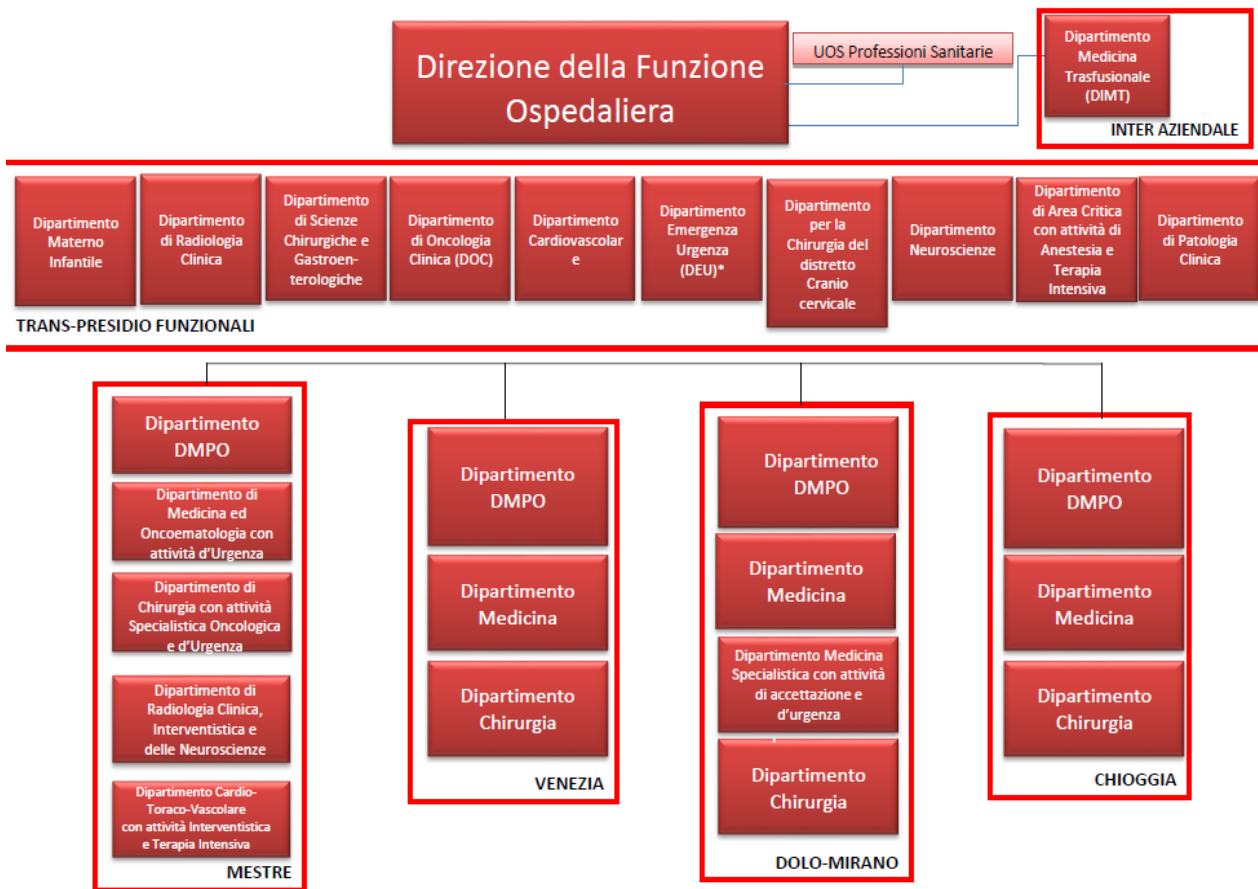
Direzione della Funzione Ospedaliera

UOS Professioni Sanitarie

Dipartimento Medicina Trasfusionale (DIMT)

INTER AZIENDALE

Dipartimento Materno Infantile

Dipartimento di Radiologia Clinica

Dipartimento di Scienze Chirurgiche e Gastroenterologiche

Dipartimento di Oncologia Clinica (DOC)

Dipartimento Cardiovascolar e

Dipartimento Emergenza Urgenza (DEU)*

Dipartimento per la Chirurgia del distretto Cranio cervicale

Dipartimento Neuroscienze

Dipartimento di Area Critica con attività di Anestesia e Terapia Intensiva

Dipartimento di Patologia Clinica

TRANS-PRESIDIO FUNZIONALI

Dipartimento DMPO

Dipartimento di Medicina ed Oncoematologia con attività d'Urgenza

Dipartimento di Chirurgia con attività Specialistica Oncologica e d'Urgenza

Dipartimento di Radiologia Clinica, Interventistica e delle Neuroscienze

Dipartimento Cardio-Toraco-Vascolare con attività Interventistica e Terapia Intensiva

MESTRE

Dipartimento DMPO

Dipartimento Medicina

Dipartimento Chirurgia

VENEZIA

Dipartimento DMPO

Dipartimento Medicina

Dipartimento Medicina Specialistica con attività di accettazione e d'urgenza

Dipartimento Chirurgia

DOLO-MIRANO

Dipartimento DMPO

Dipartimento Medicina

Dipartimento Chirurgia

CHIOGGIA